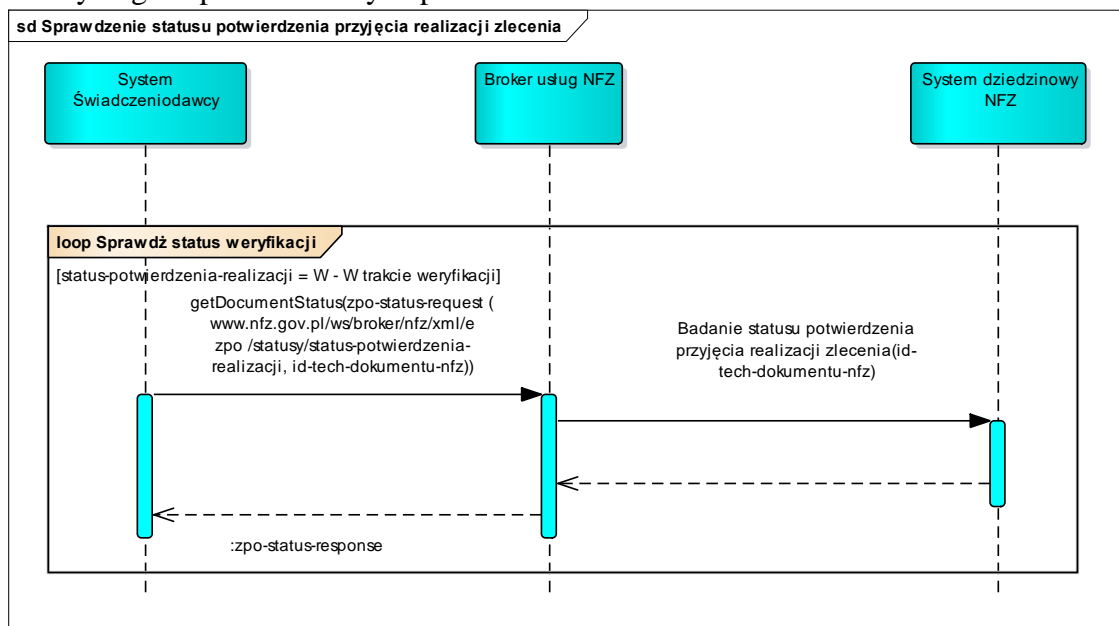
sd Sprawdzenie statusu potwierdzenia przyjęcia realizacji zlecenia

System Świadczeniodawcy

Broker usług NFZ

System dziedzinowy NFZ

loop Sprawdź status weryfikacji

[status-potwierdzenia-realizacji = W - W trakcie weryfikacji]

getDocumentStatus(zpo-status-request ( www.nfz.gov.pl/ws/broker/nfz/xml/ezpo /statusy/status-potwierdzenia-realizacji, id-tech-dokumentu-nfz))

Badanie statusu potwierdzenia przyjęcia realizacji zlecenia(id-tech-dokumentu-nfz)

:zpo-status-response